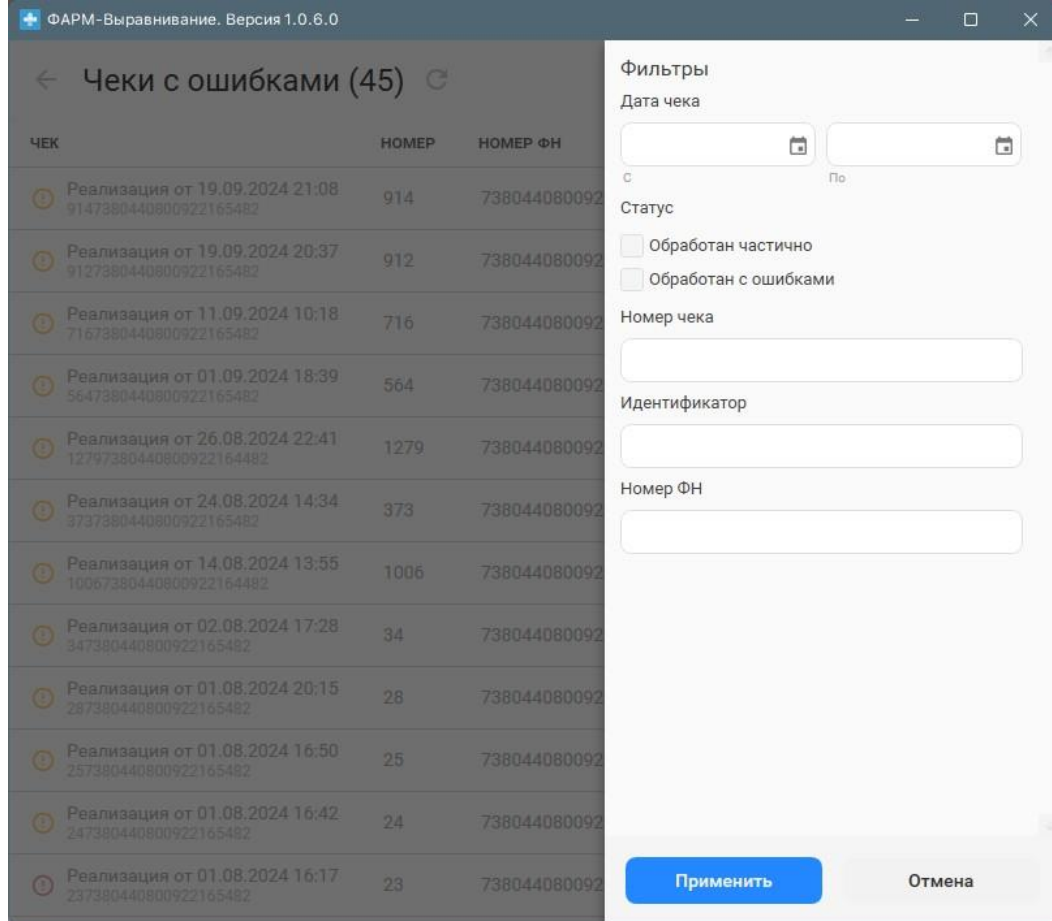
ФАРМ-Выравнивание. Версия 1.0.6.0

Чеки с ошибками (45)

| ЧЕК | НОМЕР | НОМЕР ФН |
|---|---|---|
| Реализация от 19.09.2024 21:08 9147380440800922165482 | 914 | 738044080092 |
| Реализация от 19.09.2024 20:37 9127380440800922165482 | 912 | 738044080092 |
| Реализация от 11.09.2024 10:18 7167380440800922165482 | 716 | 738044080092 |
| Реализация от 01.09.2024 18:39 5647380440800922165482 | 564 | 738044080092 |
| Реализация от 26.08.2024 22:41 12797380440800922164482 | 1279 | 738044080092 |
| Реализация от 24.08.2024 14:34 3737380440800922165482 | 373 | 738044080092 |
| Реализация от 14.08.2024 13:55 10067380440800922164482 | 1006 | 738044080092 |
| Реализация от 02.08.2024 17:28 347380440800922165482 | 34 | 738044080092 |
| Реализация от 01.08.2024 20:15 287380440800922165482 | 28 | 738044080092 |
| Реализация от 01.08.2024 16:50 257380440800922165482 | 25 | 738044080092 |
| Реализация от 01.08.2024 16:42 247380440800922165482 | 24 | 738044080092 |
| Реализация от 01.08.2024 16:17 237380440800922165482 | 23 | 738044080092 |

Фильтры
Дата чека
С
По
Статус
Обработан частично
Обработан с ошибками
Номер чека
Идентификатор
Номер ФН

Применить
Отмена